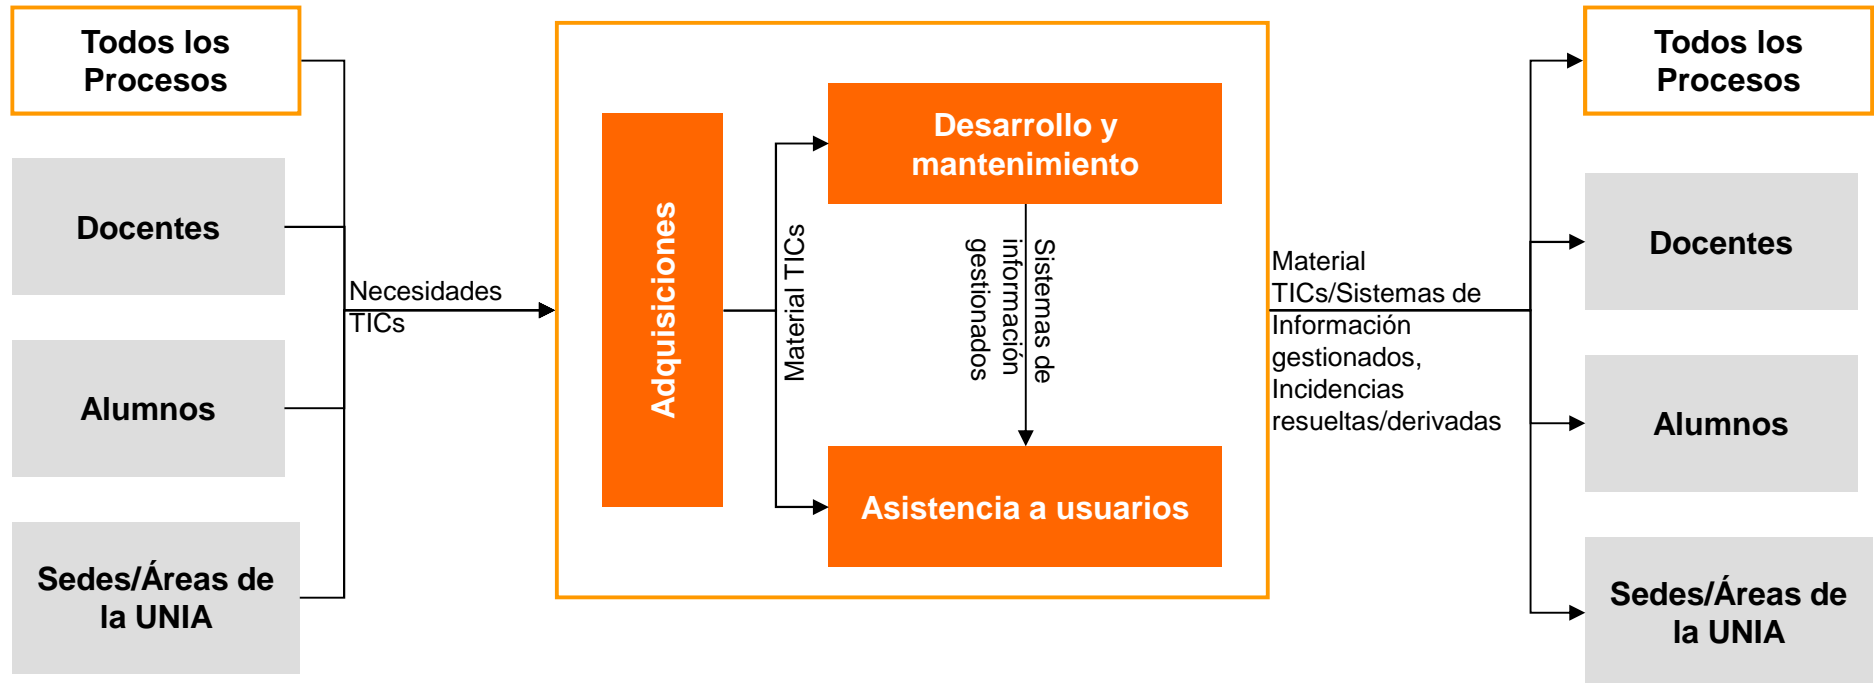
Todos los Procesos

Docentes

Alumnos

Sedes/Áreas de la UNIA

Necesidades TICs

Adquisiciones

Material TICs

Desarrollo y mantenimiento

Sistemas de información gestionados

Asistencia a usuarios

Material TICs/Sistemas de Información gestionados, Incidencias resueltas/derivadas

Todos los Procesos

Docentes

Alumnos

Sedes/Áreas de la UNIA